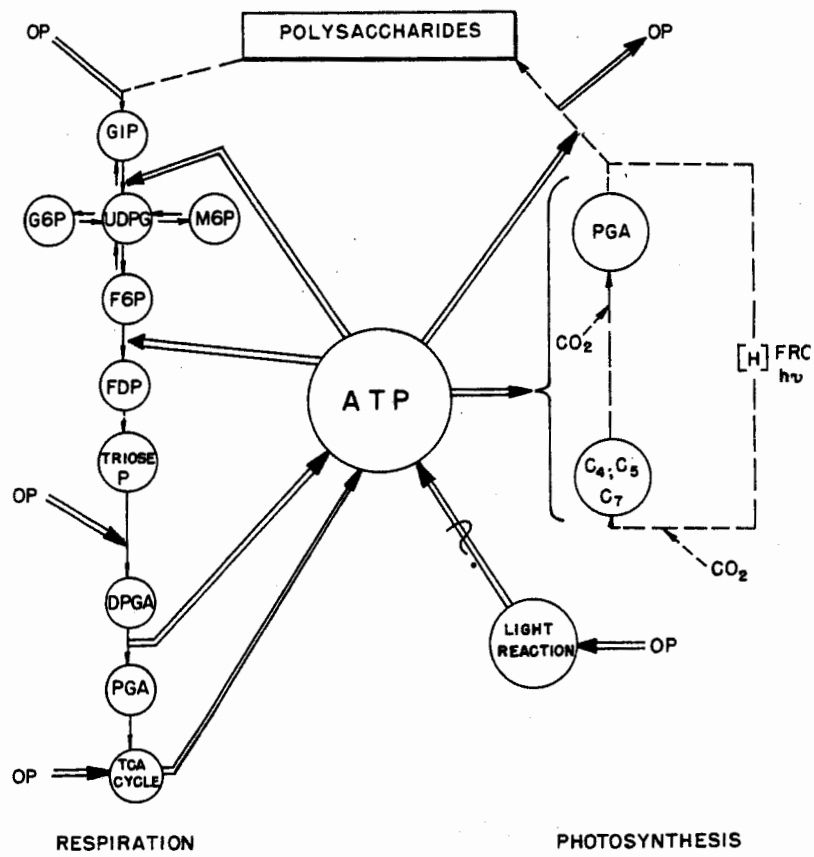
POLYSACCHARIDES

OP

OP

GIP

G6P

UDPG

M6P

F6P

FDP

TRIOSE P

OP

DPGA

PGA

OP

TCA CYCLE

ATP

PGA

$CO_2$

[H] FRC
$h\nu$

$C_4; C_5$
$C_7$

$CO_2$

LIGHT REACTION

OP

RESPIRATION

PHOTOSYNTHESIS